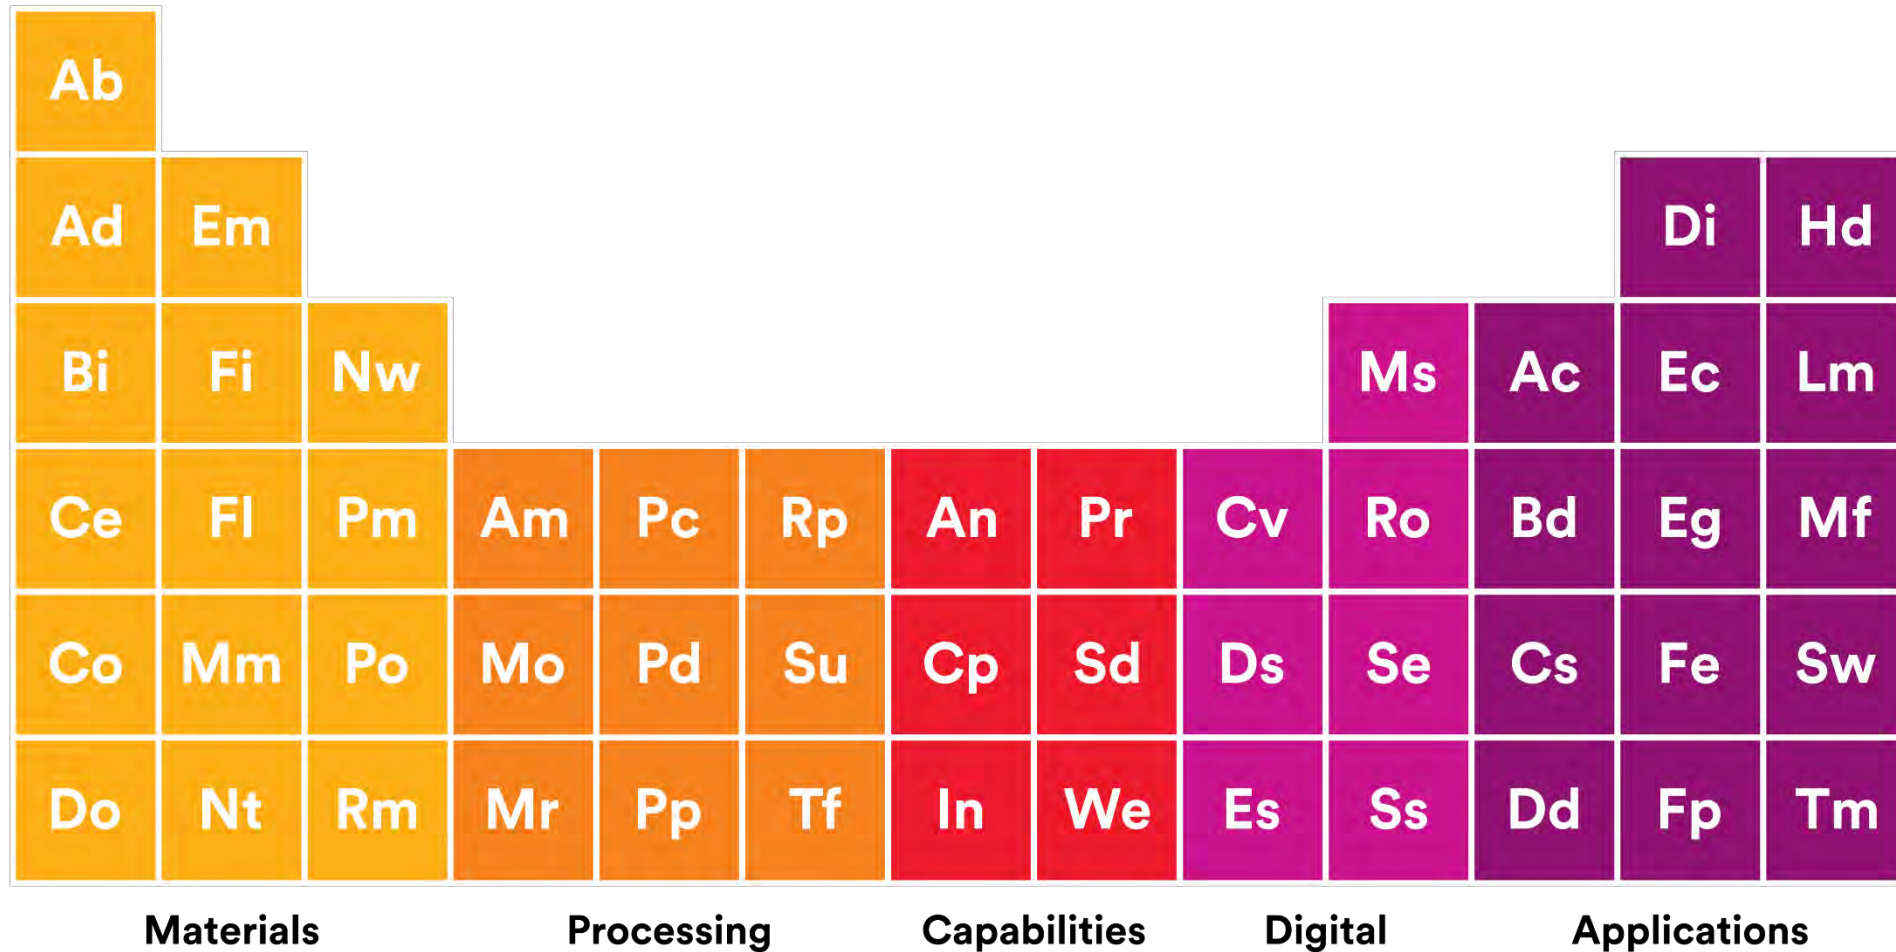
| Ab | | | | | | | | | | | | |
|---|---|---|---|---|---|---|---|---|---|---|---|---|
| Ad | Em | | | | | | | | | | Di | Hd |
| Bi | Fi | Nw | | | | | | | Ms | Ac | Ec | Lm |
| Ce | Fl | Pm | Am | Pc | Rp | An | Pr | Cv | Ro | Bd | Eg | Mf |
| Co | Mm | Po | Mo | Pd | Su | Cp | Sd | Ds | Se | Cs | Fe | Sw |
| Do | Nt | Rm | Mr | Pp | Tf | In | We | Es | Ss | Dd | Fp | Tm |

Materials Processing Capabilities Digital Applications